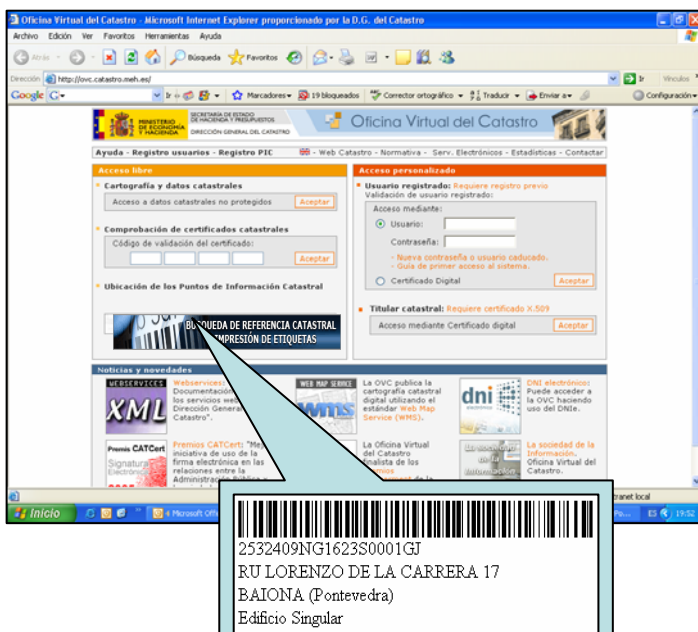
Oficina Virtual del Catastro - Microsoft Internet Explorer proporcionado por la D.G. del Catastro

Archivo Edición Ver Favoritos Herramientas Ayuda

Atrás Búsqueda Favoritos

Dirección http://ovc.catastro.meh.es/ Ir Vínculos

Google G- Ir Marcadores 19 bloqueados Corrector ortográfico Traducir Enviar a Configuración

MINISTERIO DE ECONOMÍA Y HACIENDA SECRETARÍA DE ESTADO DE HACIENDA Y PRESUPUESTOS DIRECCIÓN GENERAL DEL CATASTRO

Oficina Virtual del Catastro

Ayuda - Registro usuarios - Registro PIC - Web Catastro - Normativa - Serv. Electrónicos - Estadísticas - Contactar

Acceso libre

Cartografía y datos catastrales

Acceso a datos catastrales no protegidos Aceptar

Comprobación de certificados catastrales

Código de validación del certificado:

Aceptar

Ubicación de los Puntos de Información Catastral

BÚSQUEDA DE REFERENCIA CATASTRAL IMPRESIÓN DE ETIQUETAS

Acceso personalizado

Usuario registrado: Requiere registro previo

Validación de usuario registrado:

Acceso mediante:

Usuario:

Contraseña:

- Nueva contraseña o usuario caducado.
- Guía de primer acceso al sistema.

Certificado Digital Aceptar

Titular catastral: Requiere certificado X.509

Acceso mediante Certificado digital Aceptar

Noticias y novedades

WEBSERVICES XML Webservices: Documentación los servicios web Dirección General Catastro".

WEB MAP SERVICE WMS La OVC publica la cartografía catastral digitalizada en el estándar Web Map Service (WMS).

dni electrónico DNI electrónico: Puede acceder a la OVC haciendo uso del DNIe.

Premios CATCert Signatura Electrònica Premios CATCert: "Mejor iniciativa de uso de la firma electrónica en las relaciones entre la Administración Pública y ...

La Oficina Virtual del Catastro finalista de los Premios

La sociedad de la información. La sociedad de la Información. Oficina Virtual del Catastro.

Intranet local

Inicio 4 Microsoft Offi... ES 19:52

2532409NG1623S0001GJ
RU LORENZO DE LA CARRERA 17
BAIONA (Pontevedra)
Edificio Singular